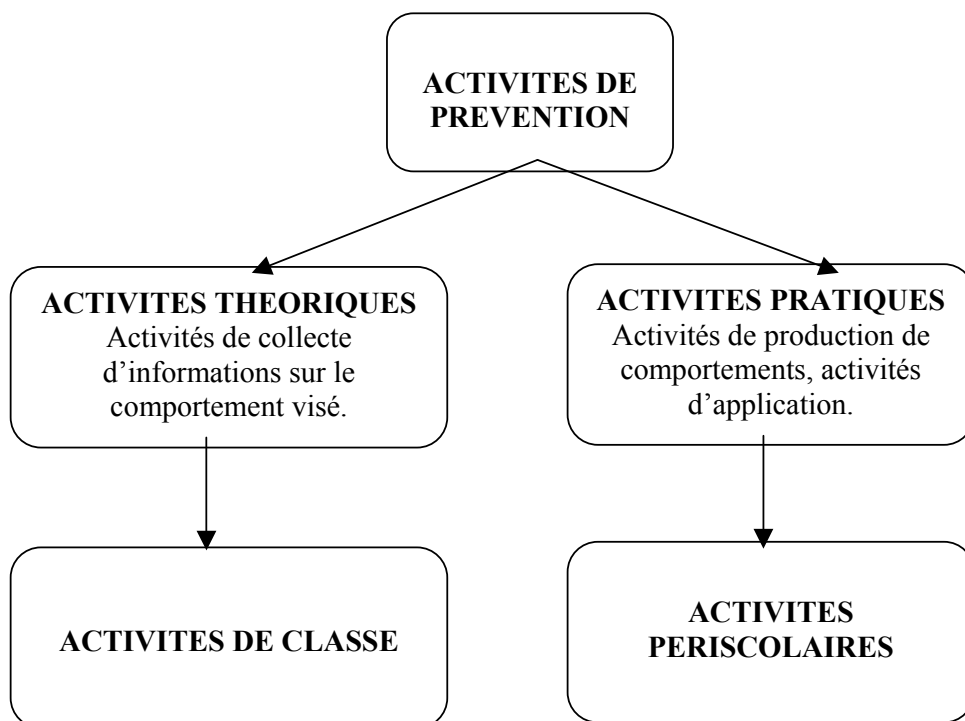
ACTIVITES DE PREVENTION

ACTIVITES THEORIQUES
Activités de collecte d'informations sur le comportement visé.

ACTIVITES PRATIQUES
Activités de production de comportements, activités d'application.

ACTIVITES DE CLASSE

ACTIVITES PERISCOLAIRES